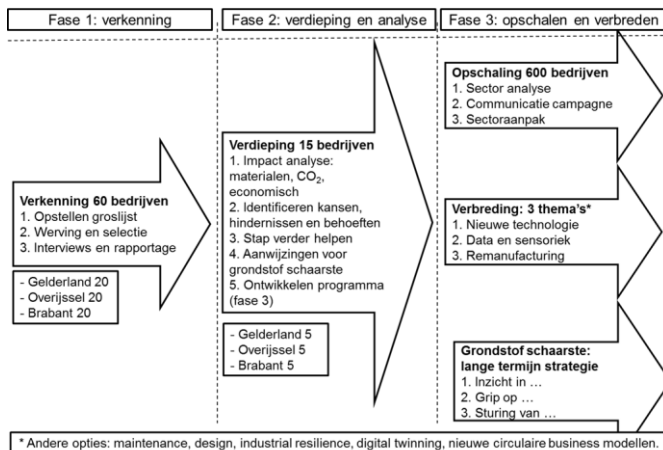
Fase 1: verkenning

Fase 2: verdieping en analyse

Fase 3: opschalen en verbreden

Verkenning 60 bedrijven
1. Opstellen groslijst
2. Werving en selectie
3. Interviews en rapportage

- Gelderland 20
- Overijssel 20
- Brabant 20

Verdieping 15 bedrijven
1. Impact analyse: materialen, $CO_2$, economisch
2. Identificeren kansen, hindernissen en behoeften
3. Stap verder helpen
4. Aanwijzingen voor grondstof schaarste
5. Ontwikkelen programma (fase 3)

- Gelderland 5
- Overijssel 5
- Brabant 5

Opschaling 600 bedrijven
1. Sector analyse
2. Communicatie campagne
3. Sectoraanpak

Verbreding: 3 thema's*
1. Nieuwe technologie
2. Data en sensoriek
3. Remanufacturing

Grondstof schaarste: lange termijn strategie
1. Inzicht in …
2. Grip op …
3. Sturing van …

* Andere opties: maintenance, design, industrial resilience, digital twinning, nieuwe circulaire business modellen.